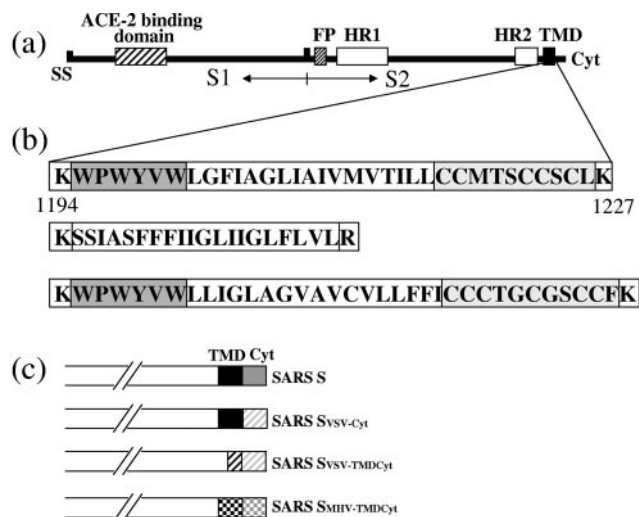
(a)

ACE-2 binding domain

FP HR1

HR2 TMD

SS

S1

S2

Cyt

(b)

| K | WPWYVW | LGFIAGLIAIVMVTILL | CCMTSCCSCL | K |
|---|---|---|---|---|

1194

1227

| K | SSIASFFFIIGLIIGLFLVL | R |
|---|---|---|

| K | WPWYVW | LLIGLAGVAVCVLLFFI | CCCTGCGSCCF | K |
|---|---|---|---|---|

(c)

TMD Cyt

SARS S

SARS $S_{VSV\text{-}Cyt}$

SARS $S_{VSV\text{-}TMDCyt}$

SARS $S_{MHV\text{-}TMDCyt}$